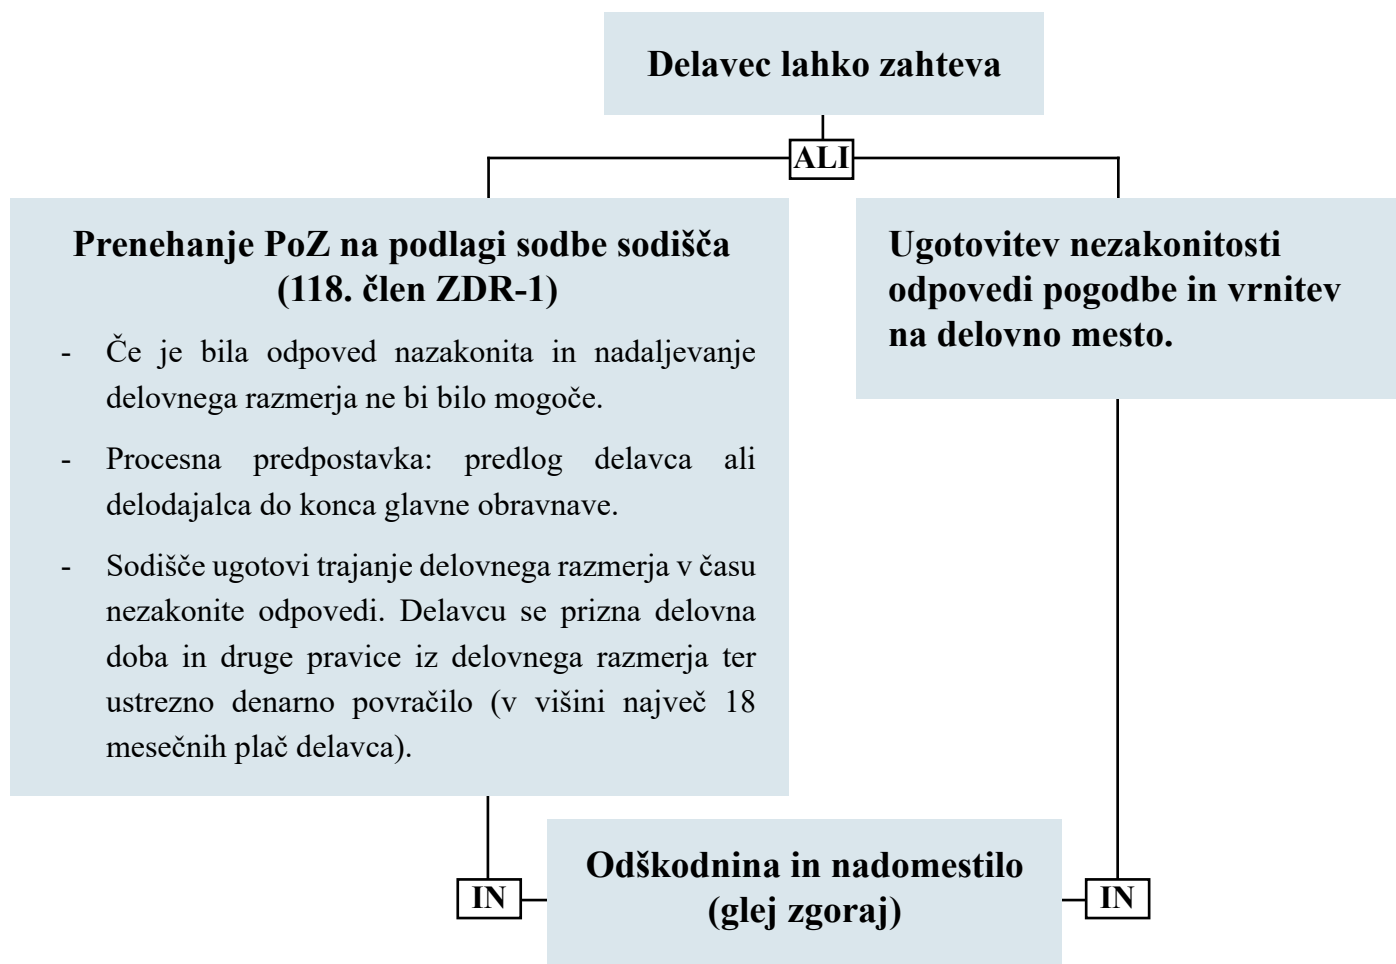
Delavec lahko zahteva

ALI

Prenehanje PoZ na podlagi sodbe sodišča (118. člen ZDR-1)

- Če je bila odpoved nazakonita in nadaljevanje delovnega razmerja ne bi bilo mogoče.
- Procesna predpostavka: predlog delavca ali delodajalca do konca glavne obravnave.
- Sodišče ugotovi trajanje delovnega razmerja v času nezakonite odpovedi. Delavcu se prizna delovna doba in druge pravice iz delovnega razmerja ter ustrezno denarno povračilo (v višini največ 18 mesečnih plač delavca).

Ugotovitev nezakonitosti odpovedi pogodbe in vrnitev na delovno mesto.

IN

Odškodnina in nadomestilo (glej zgoraj)

IN